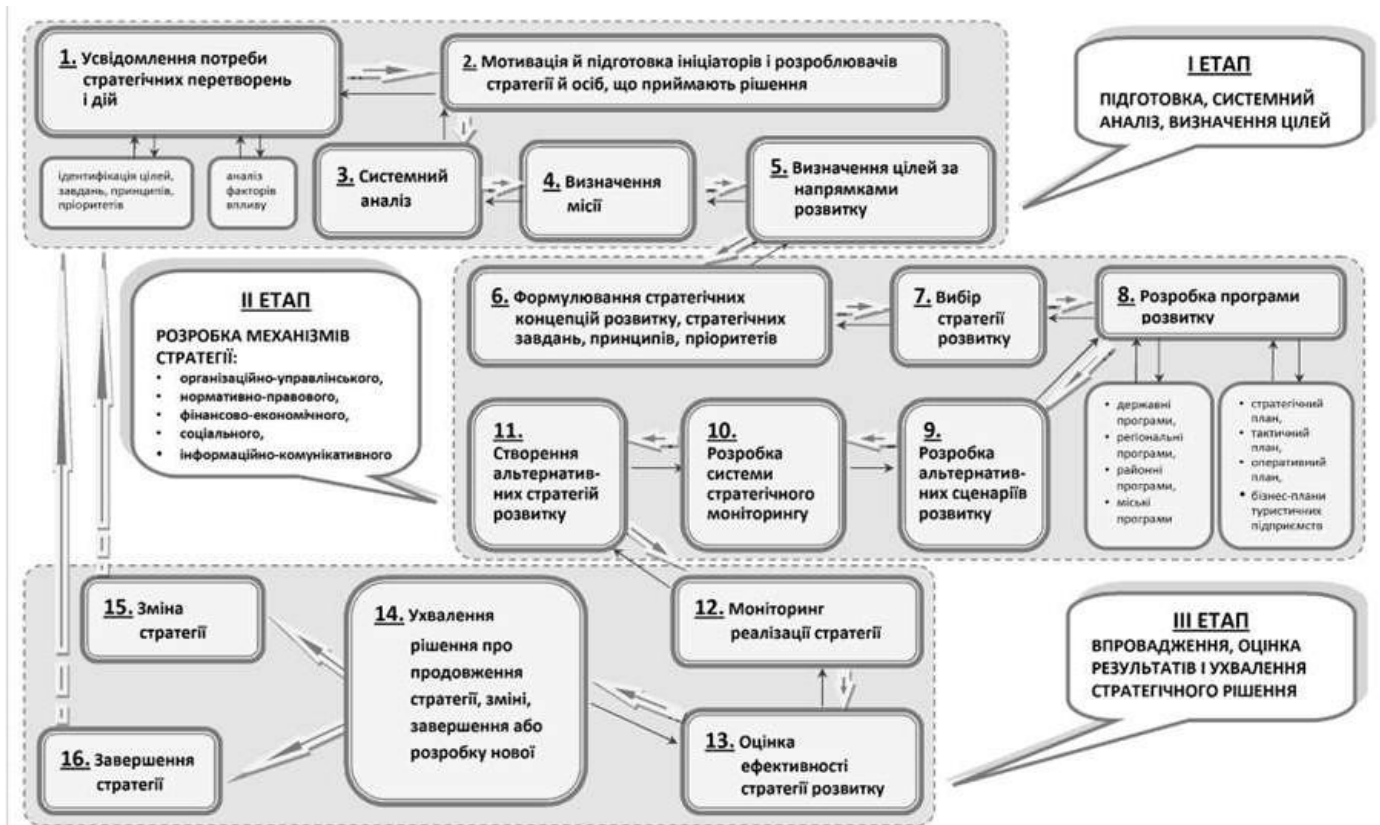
1. Усвідомлення потреби стратегічних перетворень і дій

2. Мотивація й підготовка ініціаторів і розроблювачів стратегії й осіб, що приймають рішення

І ЕТАП
ПІДГОТОВКА, СИСТЕМНИЙ АНАЛІЗ, ВИЗНАЧЕННЯ ЦІЛЕЙ

ідентифікація цілей, завдань, принципів, пріоритетів

аналіз факторів впливу

3. Системний аналіз

4. Визначення місії

5. Визначення цілей за напрямками розвитку

ІІ ЕТАП
РОЗРОБКА МЕХАНІЗМІВ СТРАТЕГІЇ:
• організаційно-управлінського,
• нормативно-правового,
• фінансово-економічного,
• соціального,
• інформаційно-комунікативного

6. Формулювання стратегічних концепцій розвитку, стратегічних завдань, принципів, пріоритетів

7. Вибір стратегії розвитку

8. Розробка програми розвитку

• державні програми,
• регіональні програми,
• районні програми,
• міські програми

• стратегічний план,
• тактичний план,
• оперативний план,
• бізнес-плани туристичних підприємств

11. Створення альтернативних стратегій розвитку

10. Розробка системи стратегічного моніторингу

9. Розробка альтернативних сценаріїв розвитку

15. Зміна стратегії

14. Ухвалення рішення про продовження стратегії, зміні, завершення або розробку нової

12. Моніторинг реалізації стратегії

ІІІ ЕТАП
ВПРОВАДЖЕННЯ, ОЦІНКА РЕЗУЛЬТАТІВ І УХВАЛЕННЯ СТРАТЕГІЧНОГО РІШЕННЯ

16. Завершення стратегії

13. Оцінка ефективності стратегії розвитку